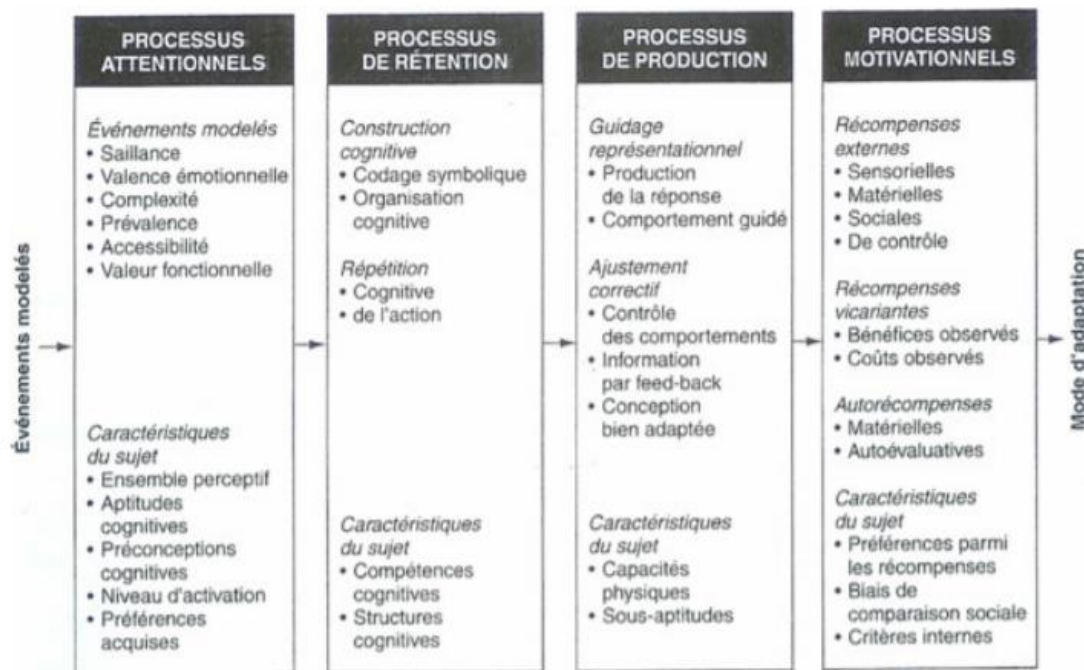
Événements modelés

PROCESSUS ATTENTIONNELS

Événements modelés
• Saillance
• Valence émotionnelle
• Complexité
• Prévalence
• Accessibilité
• Valeur fonctionnelle

Caractéristiques du sujet
• Ensemble perceptif
• Aptitudes cognitives
• Préconceptions cognitives
• Niveau d'activation
• Préférences acquises

PROCESSUS DE RÉTENTION

Construction cognitive
• Codage symbolique
• Organisation cognitive

Répétition
• Cognitive
• de l'action

Caractéristiques du sujet
• Compétences cognitives
• Structures cognitives

PROCESSUS DE PRODUCTION

Guidage représentationnel
• Production de la réponse
• Comportement guidé

Ajustement correctif
• Contrôle des comportements
• Information par feed-back
• Conception bien adaptée

Caractéristiques du sujet
• Capacités physiques
• Sous-aptitudes

PROCESSUS MOTIVATIONNELS

Récompenses externes
• Sensorielles
• Matérielles
• Sociales
• De contrôle

Récompenses vicariantes
• Bénéfices observés
• Coûts observés

Autorécompenses
• Matérielles
• Autoévaluatives

Caractéristiques du sujet
• Préférences parmi les récompenses
• Biais de comparaison sociale
• Critères internes

Mode d'adaptation